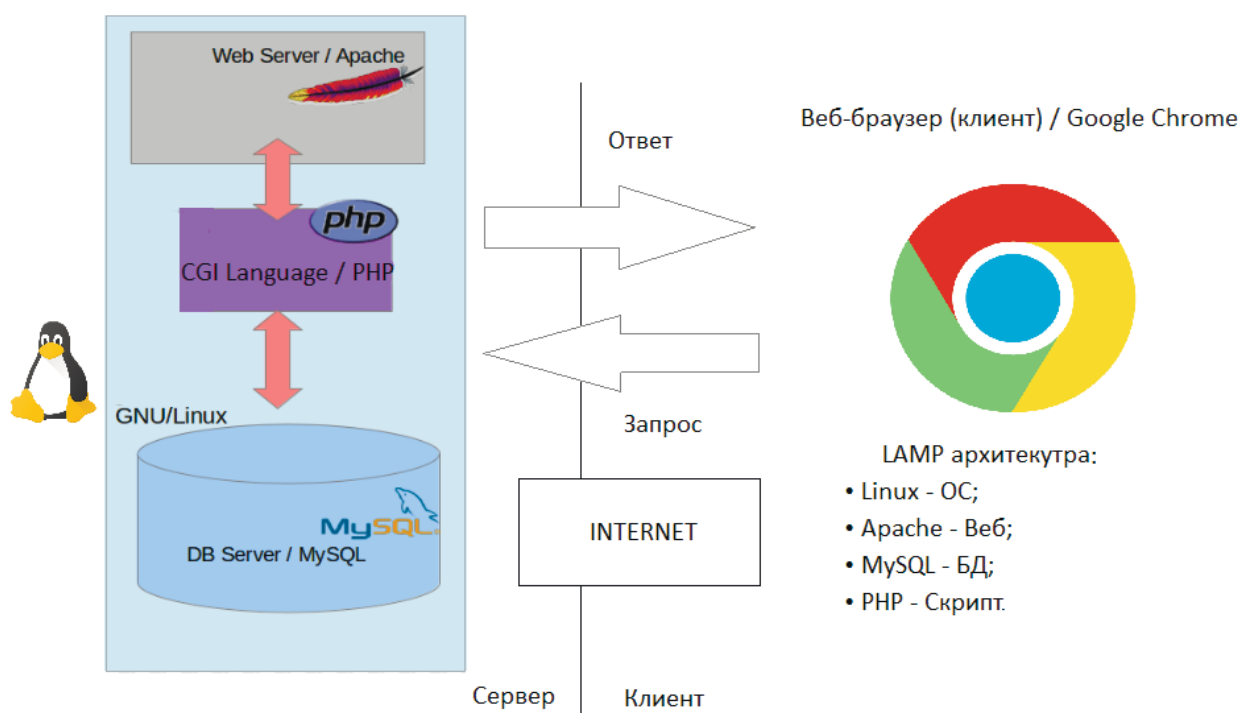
Web Server / Apache

php

CGI Language / PHP

GNU/Linux

MySQL

DB Server / MySQL

Ответ

Запрос

INTERNET

Сервер

Клиент

Веб-браузер (клиент) / Google Chrome

LAMP архитекутра:

• Linux - ОС;
• Apache - Веб;
• MySQL - БД;
• PHP - Скрипт.